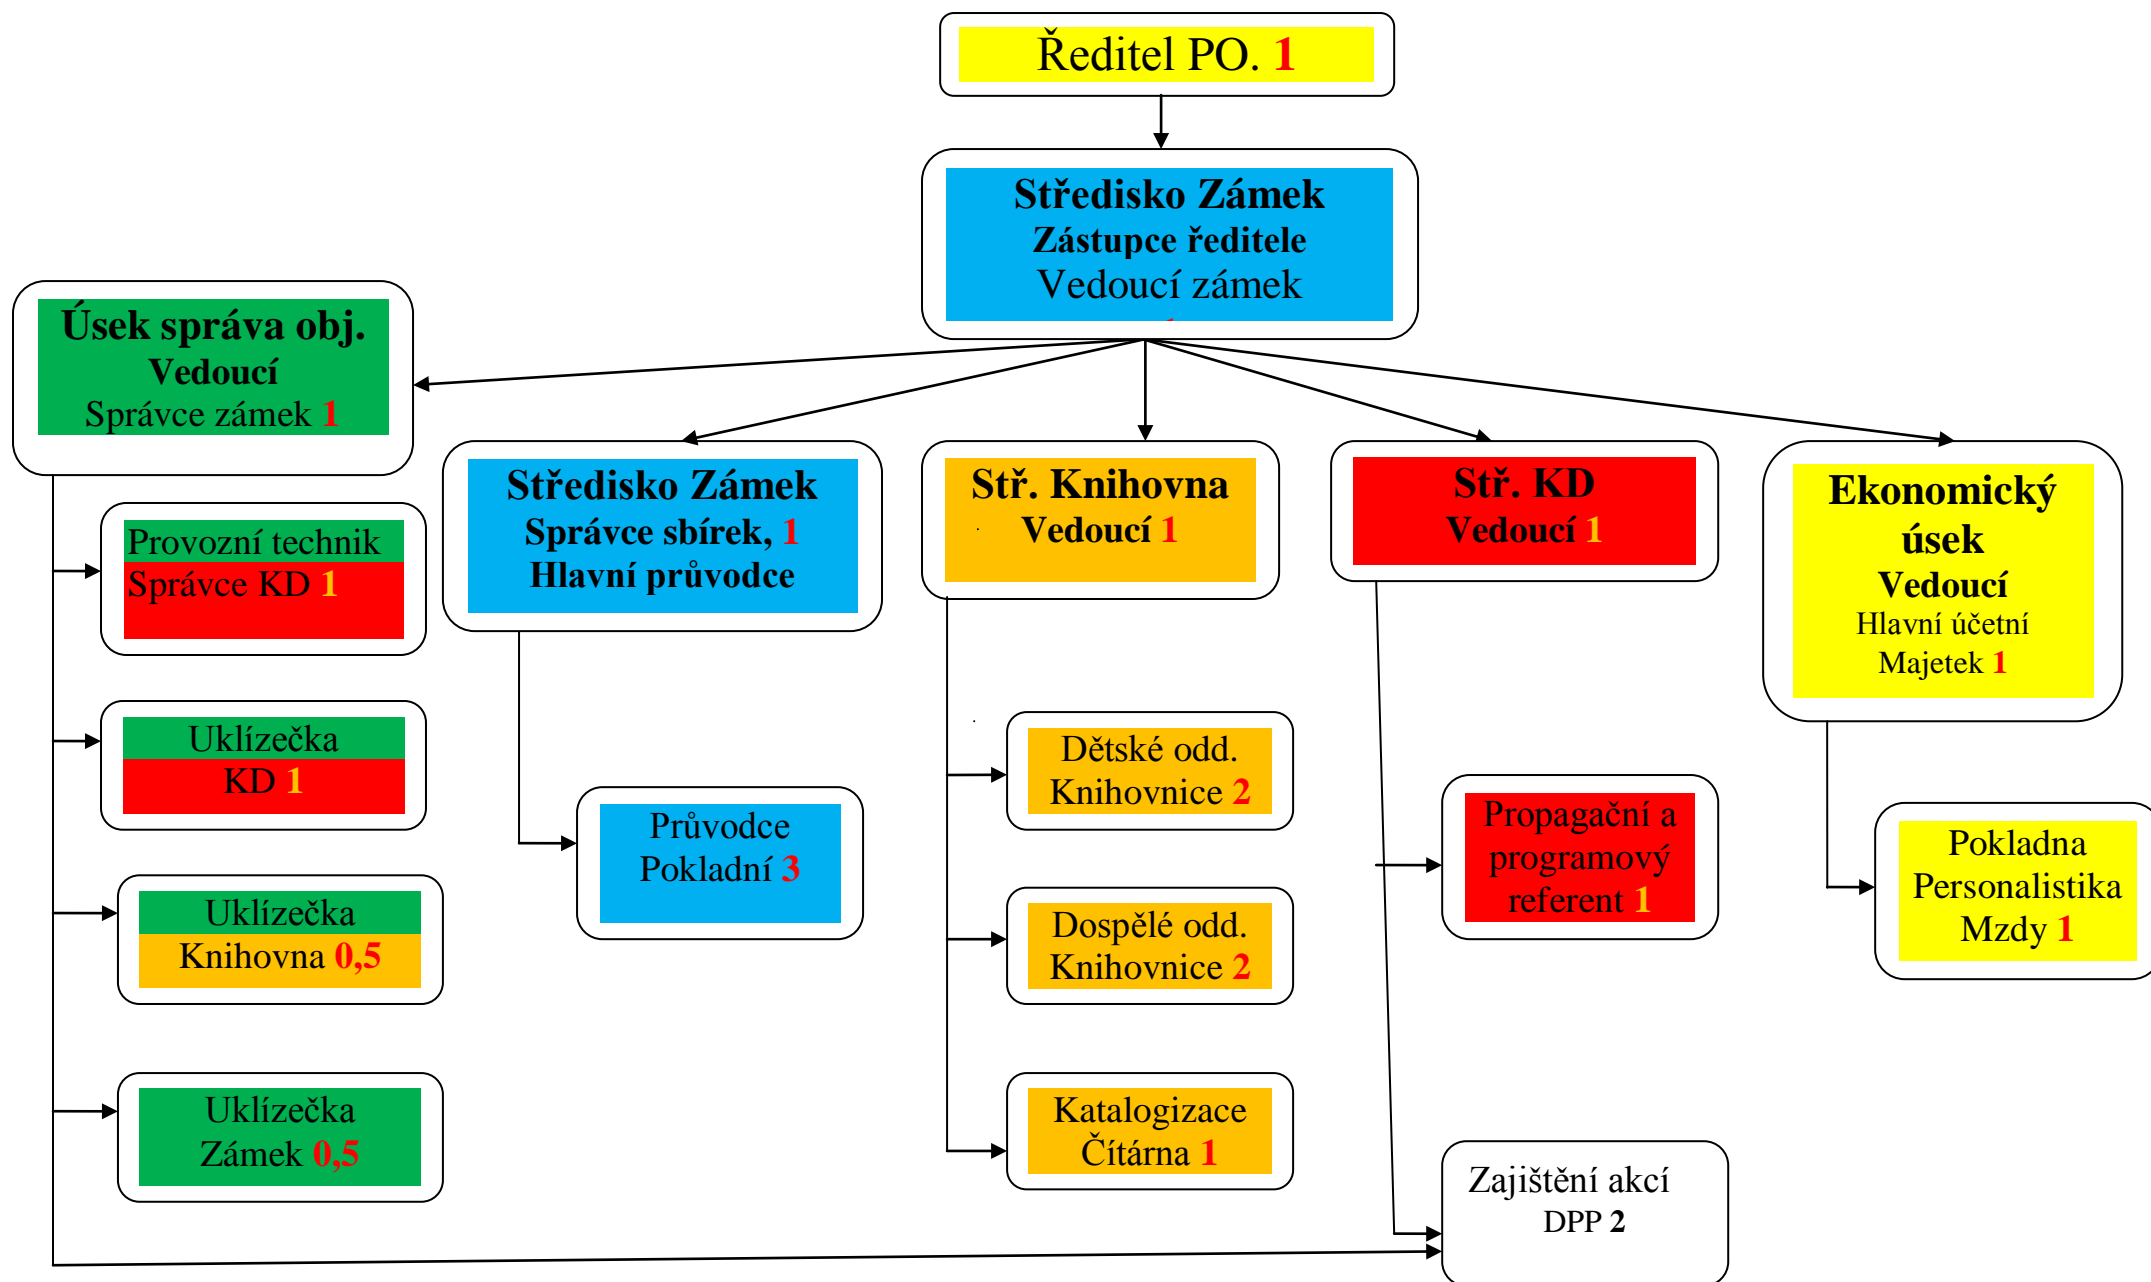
Ředitel PO. 1

Středisko Zámek
Zástupce ředitele
Vedoucí zámek

Úsek správa obj.
Vedoucí
Správce zámek 1

Středisko Zámek
Správce sbírek, 1
Hlavní průvodce

Stř. Knihovna
Vedoucí 1

Stř. KD
Vedoucí 1

Ekonomický úsek
Vedoucí
Hlavní účetní
Majetek 1

Provozní technik
Správce KD 1

Uklízečka
KD 1

Uklízečka
Knihovna 0,5

Uklízečka
Zámek 0,5

Průvodce
Pokladní 3

Dětské odd.
Knihovnice 2

Dospělé odd.
Knihovnice 2

Katalogizace
Čítárna 1

Propagační a programový referent 1

Zajištění akcí
DPP 2

Pokladna
Personalistika
Mzdy 1